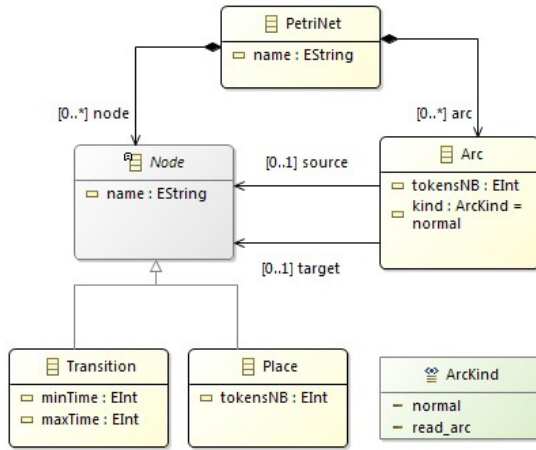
PetriNet
name : EString

[0..*] node

[0..*] arc

Node
name : EString

[0..1] source

Arc
tokensNB : EInt
kind : ArcKind = normal

[0..1] target

Transition
minTime : EInt
maxTime : EInt

Place
tokensNB : EInt

ArcKind
normal
read_arc